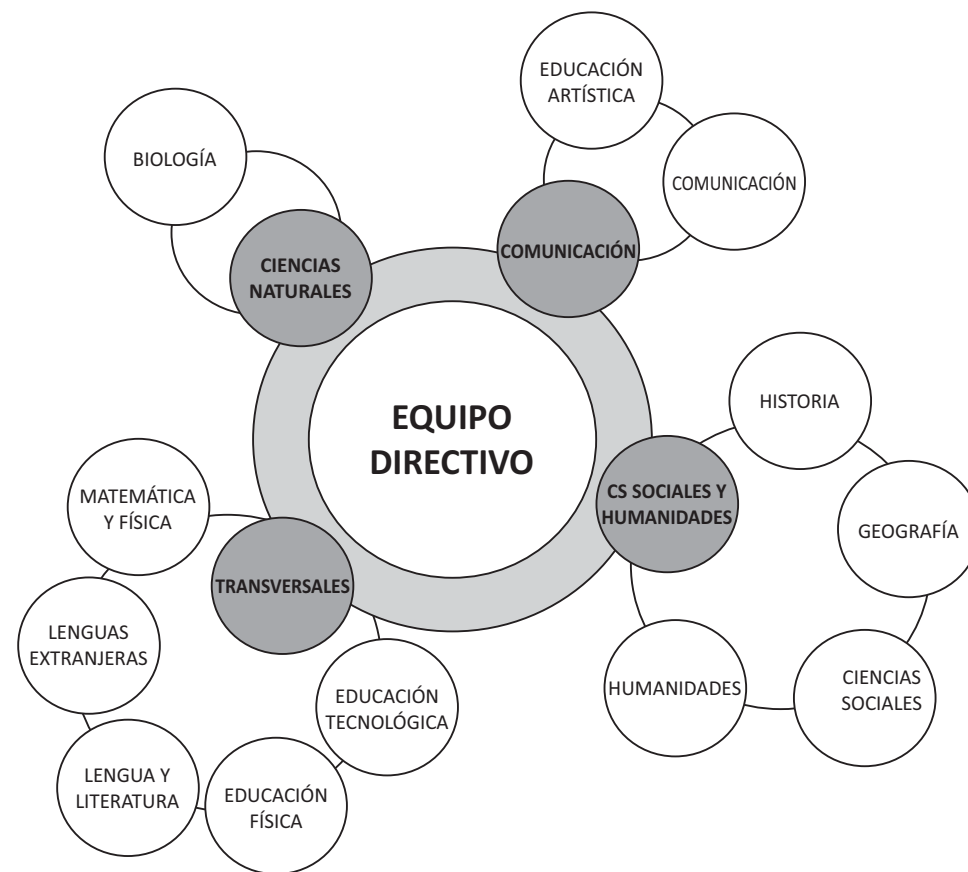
EQUIPO DIRECTIVO

CIENCIAS NATURALES

BIOLOGÍA

COMUNICACIÓN

EDUCACIÓN ARTÍSTICA

COMUNICACIÓN

CS SOCIALES Y HUMANIDADES

HISTORIA

GEOGRAFÍA

CIENCIAS SOCIALES

HUMANIDADES

TRANSVERSALES

MATEMÁTICA Y FÍSICA

LENGUAS EXTRANJERAS

LENGUA Y LITERATURA

EDUCACIÓN FÍSICA

EDUCACIÓN TECNOLÓGICA